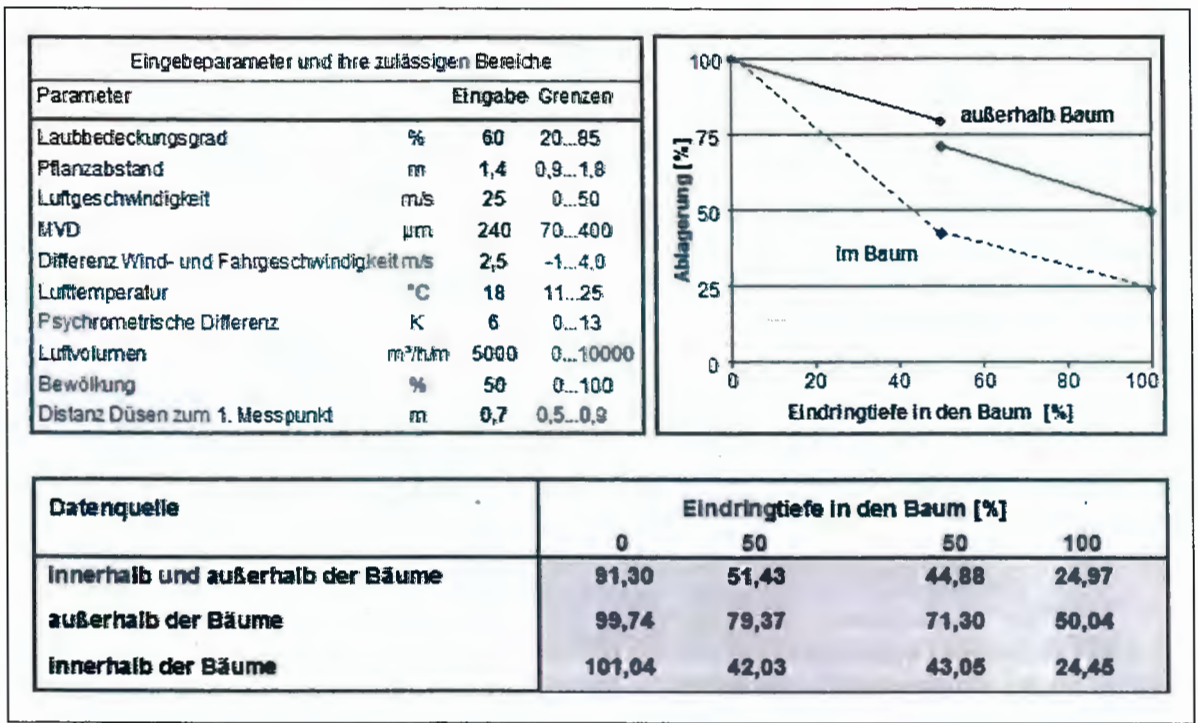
Eingebeparameter und ihre zulässigen Bereiche

| Parameter | | Eingabe | Grenzen |
|---|---|---|---|
| Laubbedeckungsgrad | % | 60 | 20...85 |
| Pflanzabstand | m | 1,4 | 0,9...1,8 |
| Luftgeschwindigkeit | m/s | 25 | 0...50 |
| MVD | µm | 240 | 70...400 |
| Differenz Wind- und Fahrgeschwindigkeit | m/s | 2,5 | -1...4,0 |
| Lufttemperatur | °C | 18 | 11...25 |
| Psychrometrische Differenz | K | 6 | 0...13 |
| Luftvolumen | m³/h/m | 5000 | 0...10000 |
| Bewölkung | % | 50 | 0...100 |
| Distanz Düsen zum 1. Messpunkt | m | 0,7 | 0,5...0,9 |

100
75
50
25
0
Ablagerung [%]
außerhalb Baum
im Baum
0 20 40 60 80 100
Eindringtiefe in den Baum [%]

| Datenquelle | Eindringtiefe in den Baum [%] | | | |
|---|---|---|---|---|
| | 0 | 50 | 50 | 100 |
| innerhalb und außerhalb der Bäume | 91,30 | 51,43 | 44,88 | 24,97 |
| außerhalb der Bäume | 99,74 | 79,37 | 71,30 | 50,04 |
| innerhalb der Bäume | 101,04 | 42,03 | 43,05 | 24,45 |